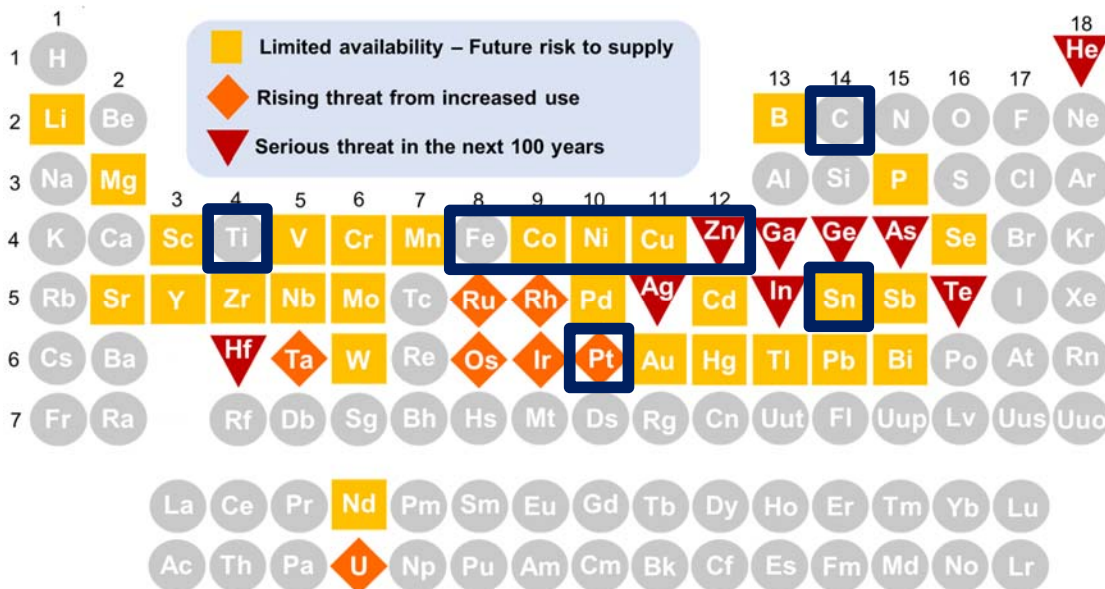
Limited availability – Future risk to supply
Rising threat from increased use
Serious threat in the next 100 years

1 2 3 4 5 6 7 8 9 10 11 12 13 14 15 16 17 18

1 H He
2 Li Be B C N O F Ne
3 Na Mg Al Si P S Cl Ar
4 K Ca Sc Ti V Cr Mn Fe Co Ni Cu Zn Ga Ge As Se Br Kr
5 Rb Sr Y Zr Nb Mo Tc Ru Rh Pd Ag Cd In Sn Sb Te I Xe
6 Cs Ba Hf Ta W Re Os Ir Pt Au Hg Tl Pb Bi Po At Rn
7 Fr Ra Rf Db Sg Bh Hs Mt Ds Rg Cn Uut Fl Uup Lv Uus Uuo

La Ce Pr Nd Pm Sm Eu Gd Tb Dy Ho Er Tm Yb Lu
Ac Th Pa U Np Pu Am Cm Bk Cf Es Fm Md No Lr